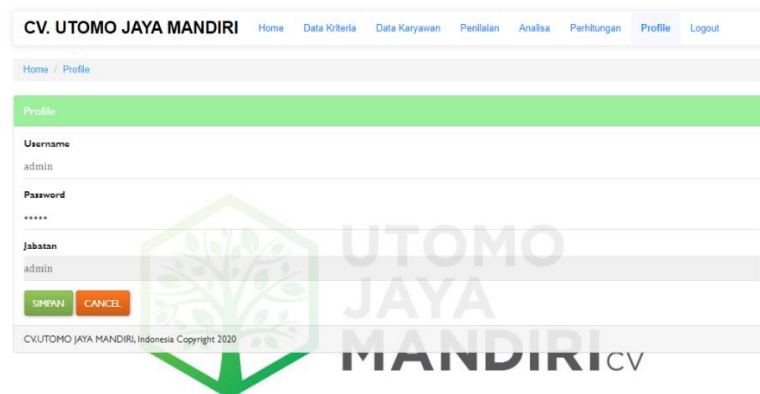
CV. UTOMO JAYA MANDIRI Home Data Kriteria Data Karyawan Penilaian Analisa Perhitungan Profile Logout

Home / Profile

Profile

Username

admin

Password

•••••

Jabatan

admin

SIMPAN CANCEL

CV.UTOMO JAYA MANDIRI, Indonesia Copyright 2020

UTOMO JAYA MANDIRI CV